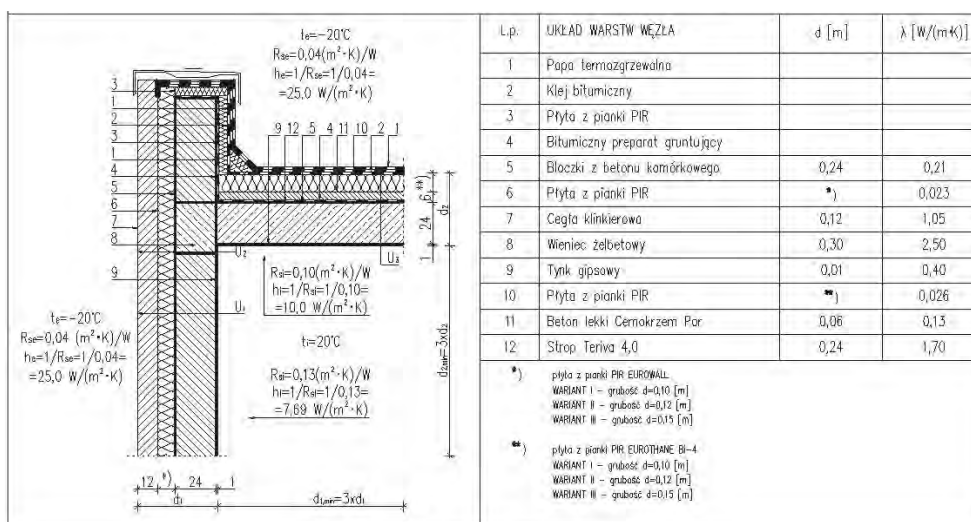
$t_e=-20°C$
$R_{se}=0,04(m^2\cdot K)/W$
$h_e=1/R_{se}=1/0,04=$
$=25,0\ W/(m^2\cdot K)$

3
1
2
3
1
4
5
6
7
8
9

9 12 5 4 11 10 2 1

6 *)
24
1
$d_2$

$U_2$
$U_3$
$U_1$

$R_{si}=0,10(m^2\cdot K)/W$
$h_i=1/R_{si}=1/0,10=$
$=10,0\ W/(m^2\cdot K)$

$t_i=20°C$

$R_{si}=0,13(m^2\cdot K)/W$
$h_i=1/R_{si}=1/0,13=$
$=7,69\ W/(m^2\cdot K)$

$t_e=-20°C$
$R_{se}=0,04\ (m^2\cdot K)/W$
$h_e=1/R_{se}=1/0,04=$
$=25,0\ W/(m^2\cdot K)$

$d_{2min}=3xd_2$

12 *) 24 1
$d_1$
$d_{1min}=3xd_1$

| L.p. | UKŁAD WARSTW WĘZŁA | d [m] | λ [W/(m·K)] |
|---|---|---|---|
| 1 | Papa termozgrzewalna | | |
| 2 | Klej bitumiczny | | |
| 3 | Płyta z pianki PIR | | |
| 4 | Bitumiczny preparat gruntujący | | |
| 5 | Bloczki z betonu komórkowego | 0,24 | 0,21 |
| 6 | Płyta z pianki PIR | *) | 0,023 |
| 7 | Cegła klinkierowa | 0,12 | 1,05 |
| 8 | Wieniec żelbetowy | 0,30 | 2,50 |
| 9 | Tynk gipsowy | 0,01 | 0,40 |
| 10 | Płyta z pianki PIR | **) | 0,026 |
| 11 | Beton lekki Cemokrzem Por | 0,06 | 0,13 |
| 12 | Strop Teriva 4,0 | 0,24 | 1,70 |

*) płyta z pianki PIR EUROWALL
WARIANT I – grubość d=0,10 [m]
WARIANT II – grubość d=0,12 [m]
WARIANT III – grubość d=0,15 [m]

**) płyta z pianki PIR EUROTHANE BI-4
WARIANT I – grubość d=0,10 [m]
WARIANT II – grubość d=0,12 [m]
WARIANT III – grubość d=0,15 [m]